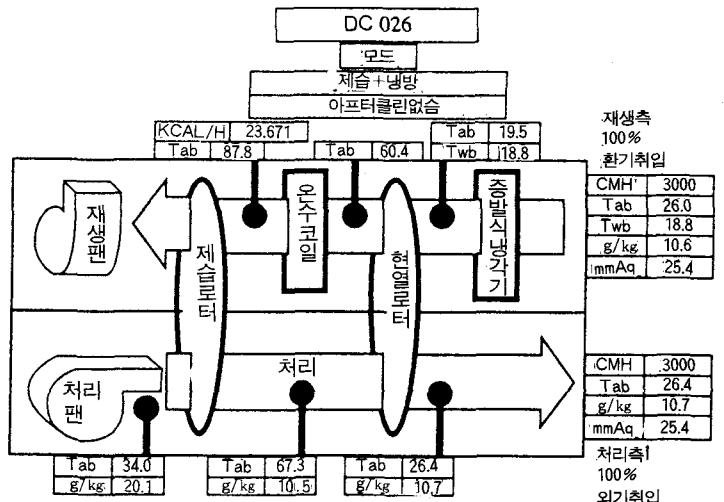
DC 026

모드

제습+냉방

아프터쿨린없슴

KCAL/H 23.671

Tab 87.8

Tab 60.4

Tab 19.5

Twb 18.8

재생측
100%
환기취입

| CMH' | 3000 |
|---|---|
| Tab | 26.0 |
| Twb | 18.8 |
| g/kg | 10.6 |
| mmAq | 25.4 |

재생팬

제습로터

온수코일

현열로터

증발식냉각기

처리팬

처리

| CMH | 3000 |
|---|---|
| Tab | 26.4 |
| g/kg | 10.7 |
| mmAq | 25.4 |

처리측1
100%
외기취입

| Tab | 34.0 |
|---|---|
| g/kg | 20.1 |

| Tab | 67.3 |
|---|---|
| g/kg | 10.5 |

| Tab | 26.4 |
|---|---|
| g/kg | 10.7 |